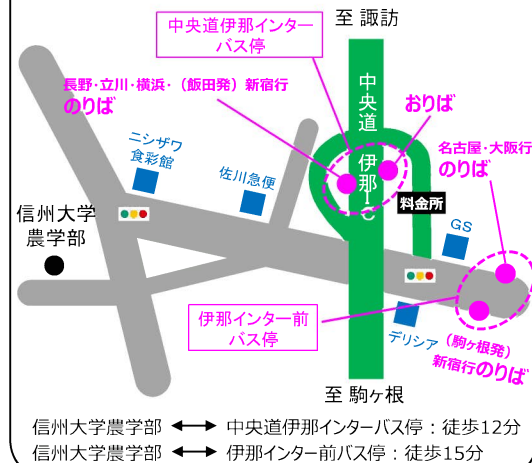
至 諏訪

中央道伊那インター
バス停

長野・立川・横浜・（飯田発）新宿行
のりば

中央道

伊那IC

おりば

名古屋・大阪行
のりば

ニシザワ
食彩館

佐川急便

料金所

GS

信州大学
農学部

伊那インター前
バス停

デリシア

（駒ヶ根発）
新宿行のりば

至 駒ヶ根

信州大学農学部 ⟷ 中央道伊那インターバス停：徒歩12分
信州大学農学部 ⟷ 伊那インター前バス停：徒歩15分